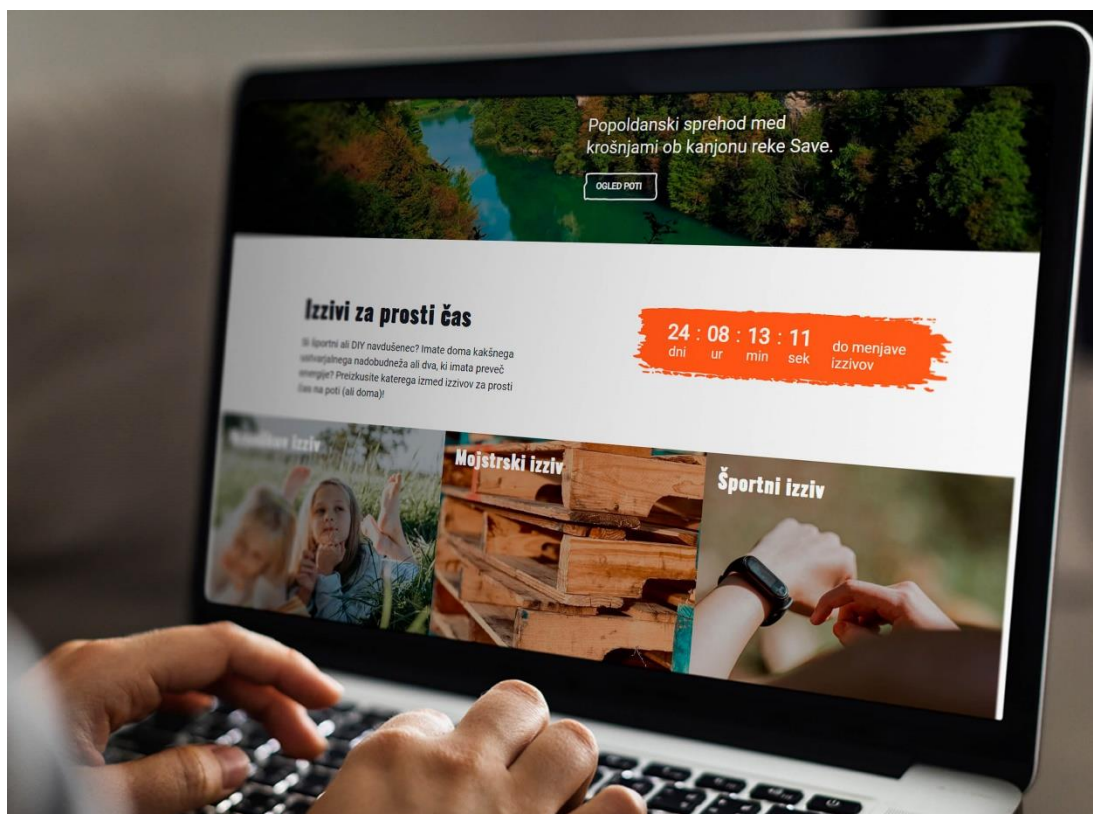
Popoldanski sprehod med krošnjami ob kanjonu reke Save.

OGLED POTI

Izzivi za prosti čas

Si športni ali DIY navdušenec? Imate doma kakšnega ustvarjalnega nadobudneža ali dva, ki imata preveč energije? Preizkusite katerega izmed izzivov za prosti čas na poti (ali doma)!

24 dni : 08 ur : 13 min : 11 sek do menjave izzivov

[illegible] izziv

Mojstrski izziv

Športni izziv